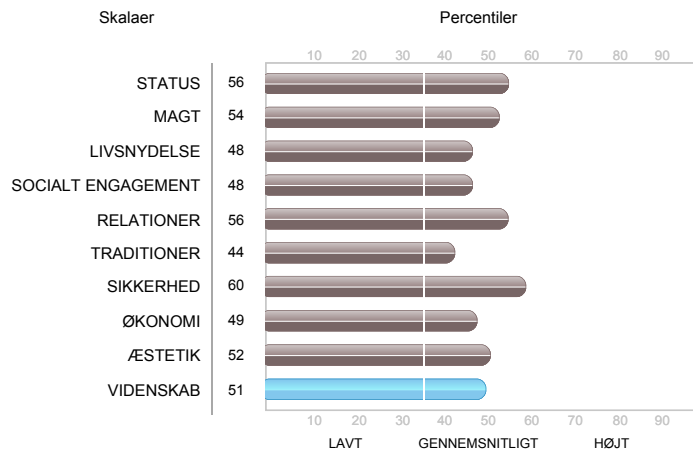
Skalaer

Percentiler

10 20 30 40 50 60 70 80 90

| | |
|---|---|
| STATUS | 56 |
| MAGT | 54 |
| LIVSNYDELSE | 48 |
| SOCIALT ENGAGEMENT | 48 |
| RELATIONER | 56 |
| TRADITIONER | 44 |
| SIKKERHED | 60 |
| ØKONOMI | 49 |
| ÆSTETIK | 52 |
| VIDENSKAB | 51 |

10 20 30 40 50 60 70 80 90

LAVT GENNEMSNITLIGT HØJT